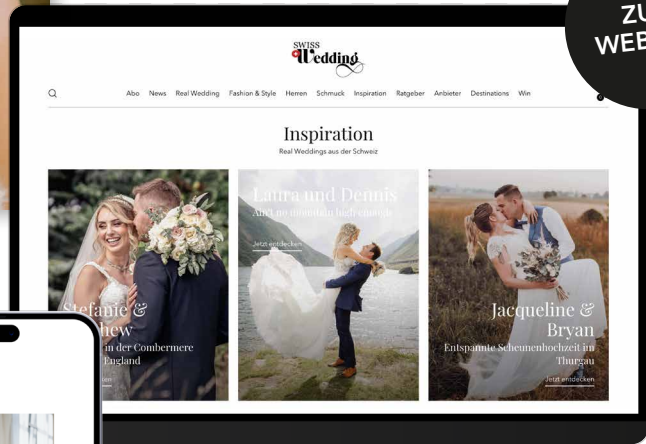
ZU WEB

SWISS Wedding

Abo News Real Wedding Fashion & Style Herren Schmuck Inspiration Ratgeber Anbieter Destinations Win

Inspiration
Real Weddings aus der Schweiz

Stefanie & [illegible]hew
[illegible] in der Combermere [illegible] England
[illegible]en

Laura und Dennis
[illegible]
Jetzt entdecken

Jacqueline & Bryan
Entspannte Scheunenhochzeit im Thurgau
Jetzt entdecken